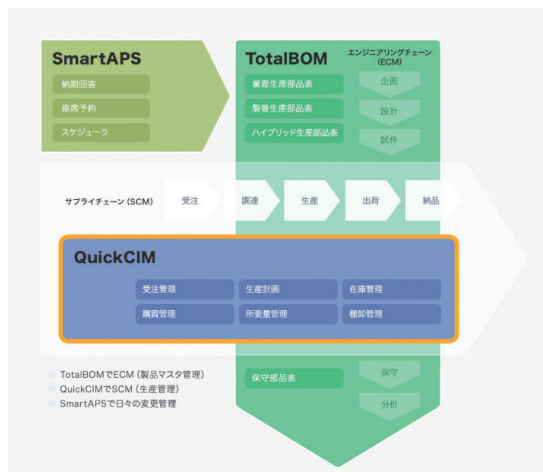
SmartAPS

納期回答

座席予約

スケジューラ

TotalBOM

エンジニアリングチェーン (ECM)

量産生産部品表

製番生産部品表

ハイブリッド生産部品表

企画

設計

試作

サプライチェーン (SCM)

受注

調達

生産

出荷

納品

QuickCIM

受注管理

生産計画

在庫管理

購買管理

所要量管理

棚卸管理

TotalBOMでECM (製品マスタ管理)

QuickCIMでSCM (生産管理)

SmartAPSで日々の変更管理

保守部品表

保守

分析